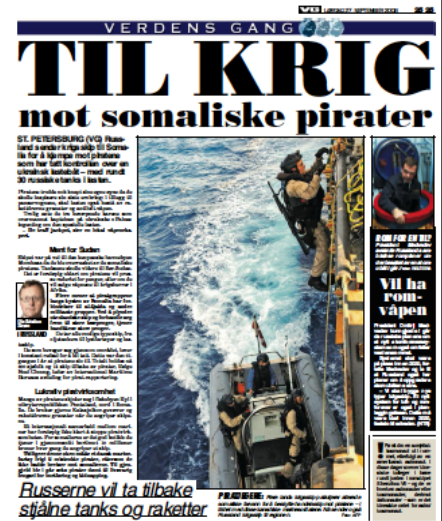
VERDENS GANG

VG

TIL KRIG
mot somaliske pirater

ST. PETERSBURG (VG) Russland sender krigsskip til Somalia for å kjempe mot piratene som har fått kontroll over en ukrainsk lasteskip – med rundt 30 russiske tanks i lasten.

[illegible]

Ment for Sudan

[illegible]

I RUSSLAND

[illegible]

Lukrativ piratvirksomhet

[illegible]

Russerne vil ta tilbake stjålne tanks og raketter

PRAKTISERE: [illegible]

Vil ha romvåpen

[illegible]